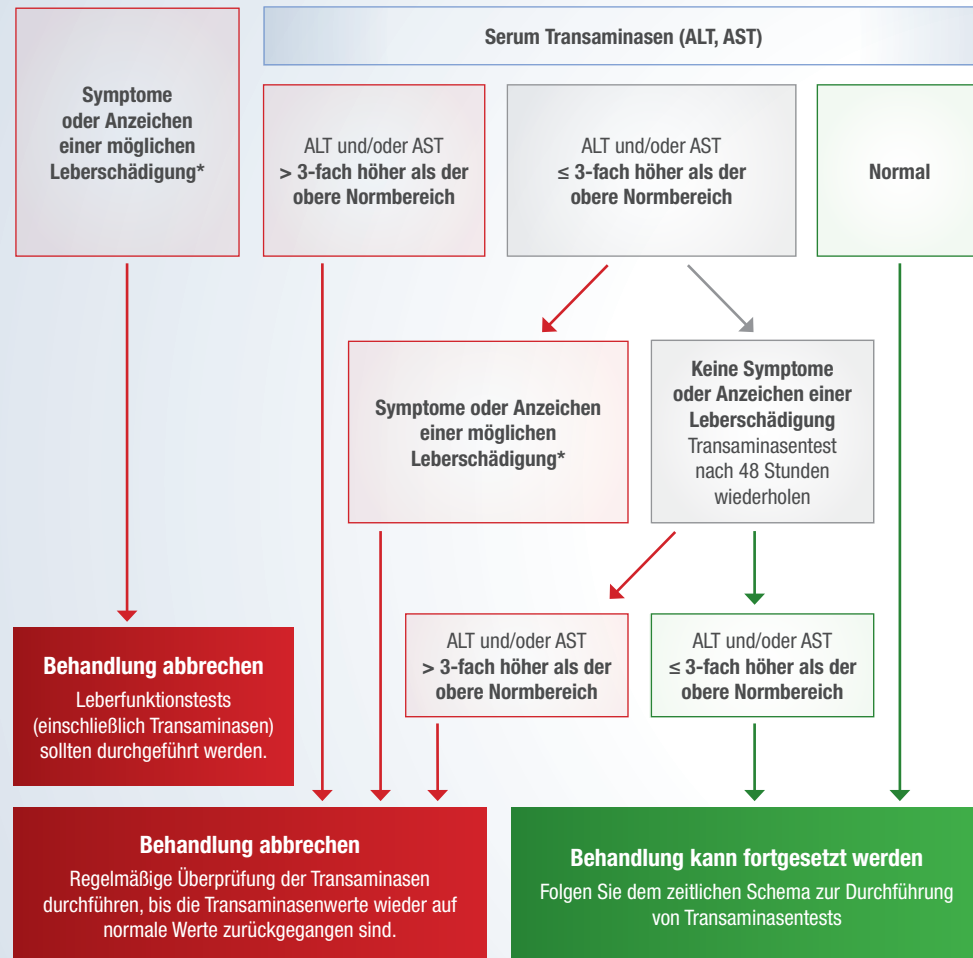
Serum Transaminasen (ALT, AST)

Symptome oder Anzeichen einer möglichen Leberschädigung*

ALT und/oder AST
> 3-fach höher als der obere Normbereich

ALT und/oder AST
≤ 3-fach höher als der obere Normbereich

Normal

Symptome oder Anzeichen einer möglichen Leberschädigung*

Keine Symptome oder Anzeichen einer Leberschädigung
Transaminasentest nach 48 Stunden wiederholen

Behandlung abbrechen
Leberfunktionstests (einschließlich Transaminasen) sollten durchgeführt werden.

ALT und/oder AST
> 3-fach höher als der obere Normbereich

ALT und/oder AST
≤ 3-fach höher als der obere Normbereich

Behandlung abbrechen
Regelmäßige Überprüfung der Transaminasen durchführen, bis die Transaminasenwerte wieder auf normale Werte zurückgegangen sind.

Behandlung kann fortgesetzt werden
Folgen Sie dem zeitlichen Schema zur Durchführung von Transaminasentests